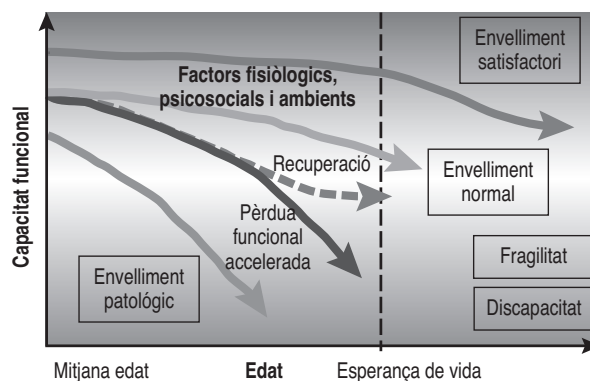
Capacitat funcional

Envelliment satisfactori

Factors fisiològics, psicosocials i ambients

Recuperació

Envelliment normal

Pèrdua funcional accelerada

Fragilitat

Envelliment patològic

Discapacitat

Mitjana edat

Edat

Esperança de vida